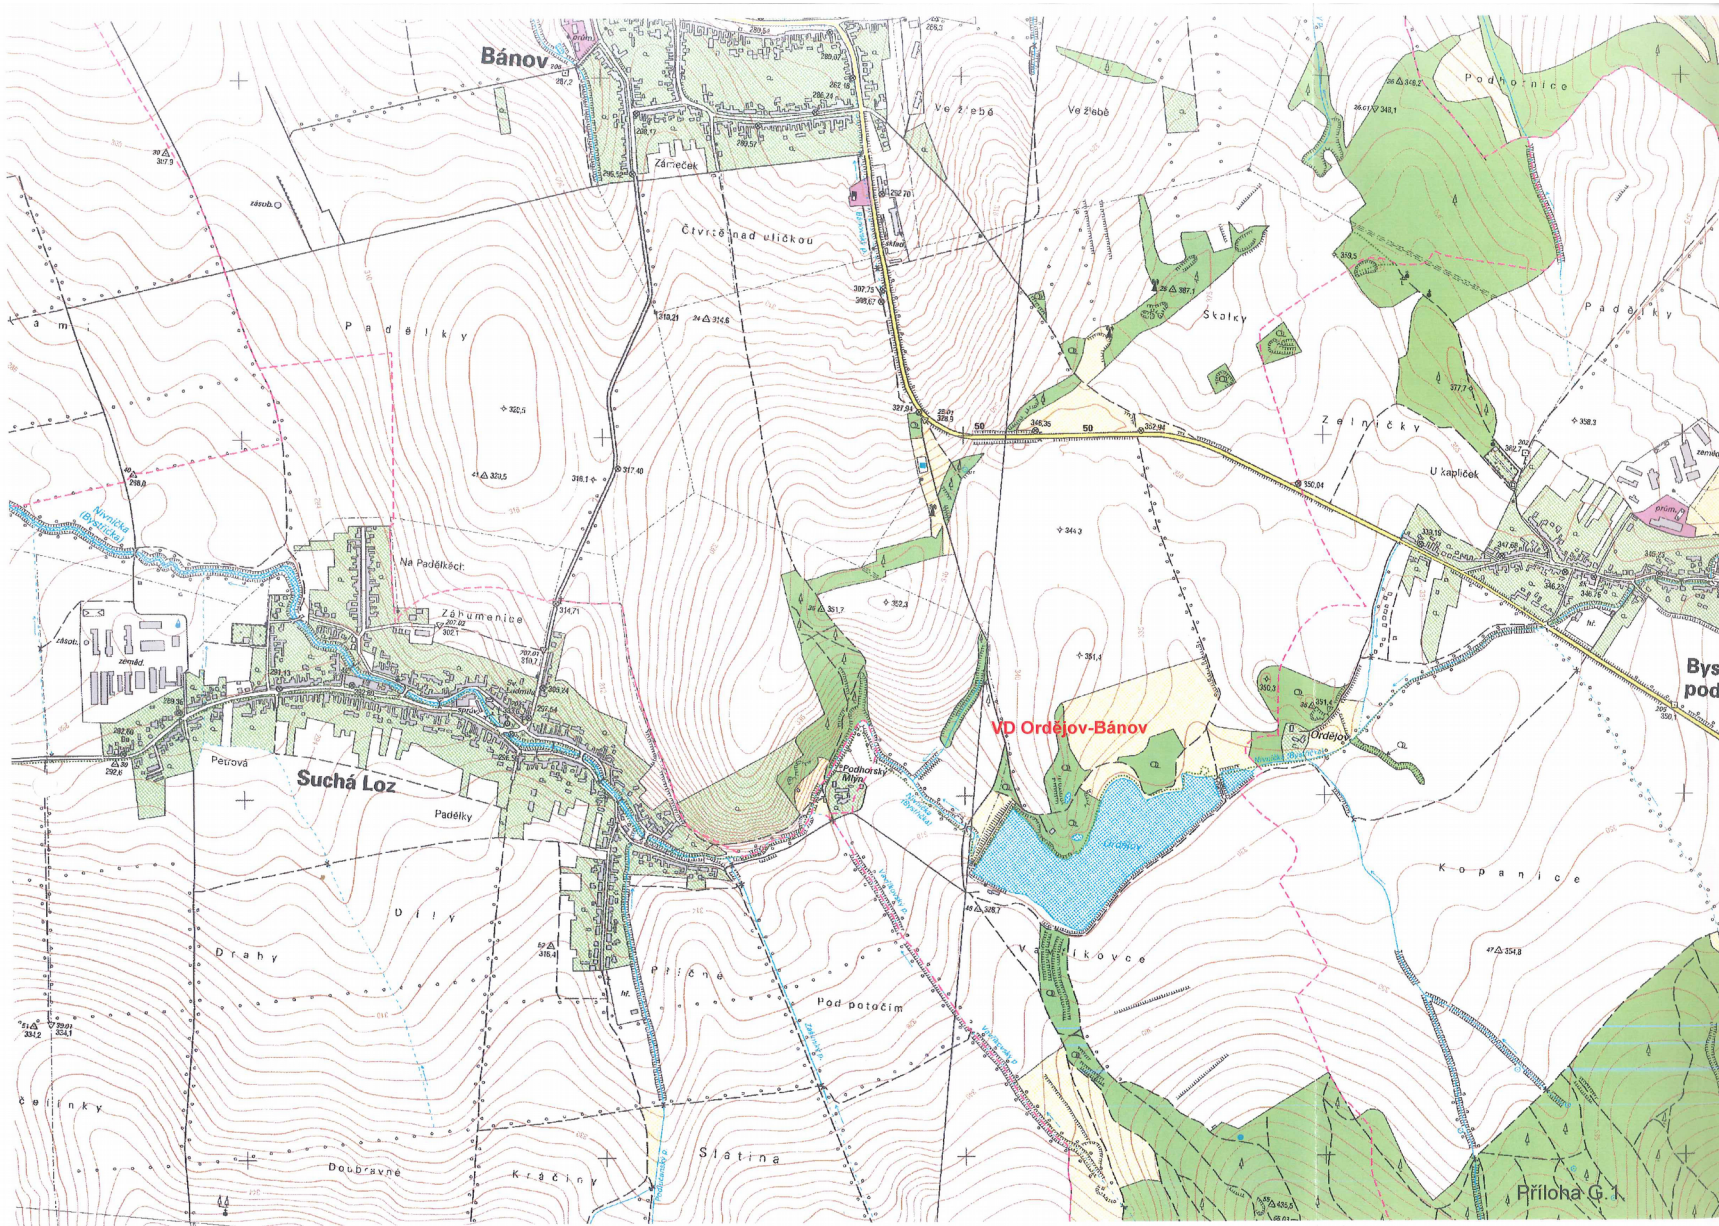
Bánov

prům.

Zámeček

Ve žlebě

Ve žlebě

Podhoznice

Čtvrtě nad uličkou

Padělky

Padělky

Škalky

Zelničky

U kapliček

zeměd.

prům.

Bys
pod

Nivnička (Bystřička)

Na Padělkách

Záhumenice

zeměd.

Suchá Loz

Petrová

Padělky

Podhorský Mlýn

VD Ordějov-Bánov

Ordějov

Ordějov

Kopanice

Díly

Drahy

Příčné

Pod potočím

Vlčkovce

Čelinky

Doubravné

Kráčiny

Slatina

50

50

Příloha G.1